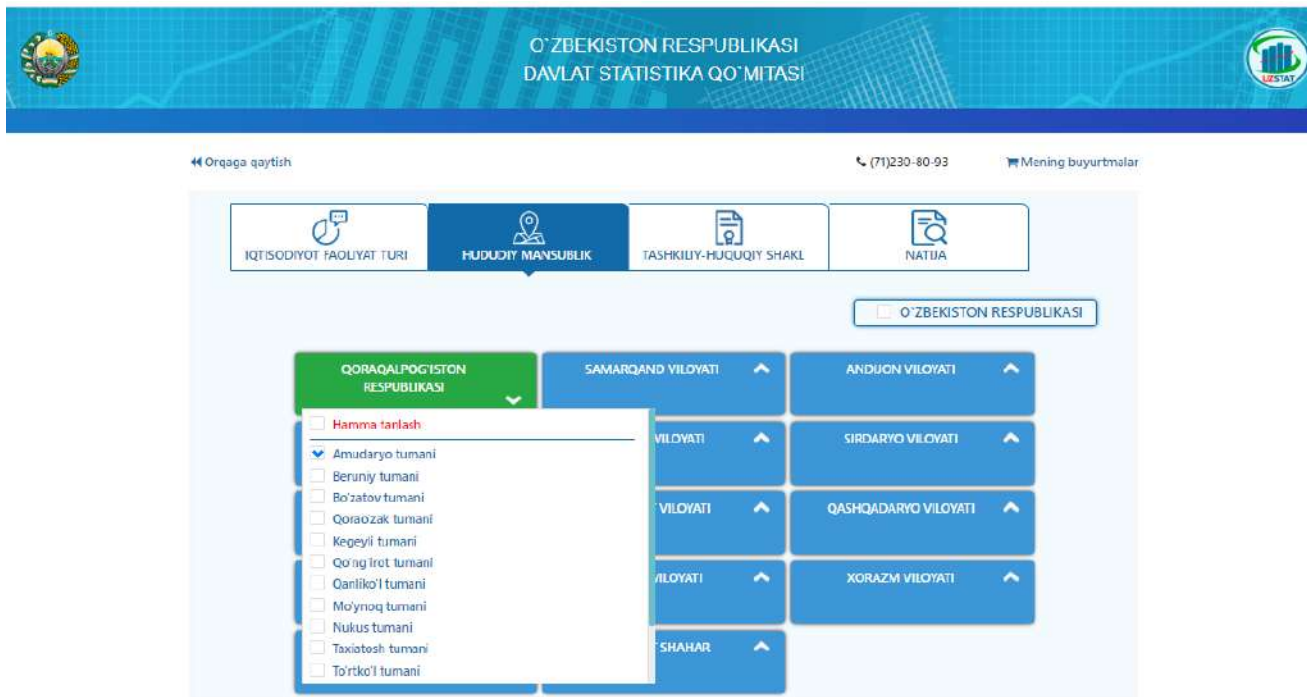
O`ZBEKISTON RESPUBLIKASI
DAVLAT STATISTIKA QO`MITASI

UZSTAT

Orqaga qaytish

(71)230-80-93

Mening buyurtmalar

IQTISODIYOT FAOLIYAT TURI

HUDUDIY MANSUBLIK

TASHKILIY-HUQUQIY SHAKL

NATIJA

O`ZBEKISTON RESPUBLIKASI

QORAQALPOG'ISTON RESPUBLIKASI

SAMARQAND VILOYATI

ANDIJON VILOYATI

Hamma tanlash

Amudaryo tumani
Beruniy tumani
Bo'zatov tumani
Qorao'zak tumani
Kegeyli tumani
Qo'ng'irot tumani
Qanliko'l tumani
Mo'ynoq tumani
Nukus tumani
Taxiatosh tumani
To'rtko'l tumani

VILOYATI

SIRDARYO VILOYATI

VILOYATI

QASHQADARYO VILOYATI

VILOYATI

XORAZM VILOYATI

SHAHAR